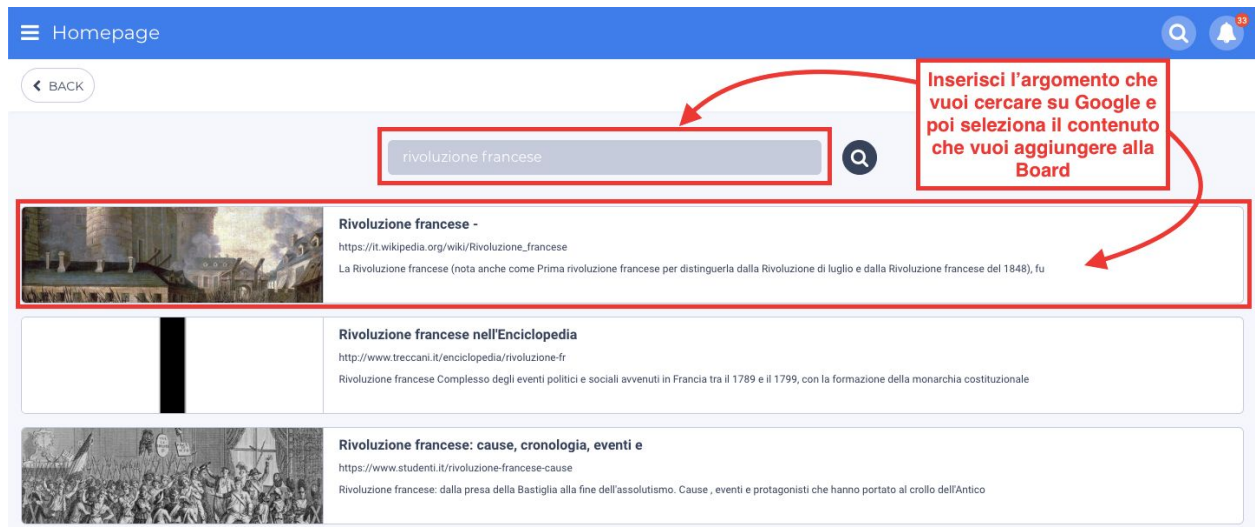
Homepage

33

BACK

Inserisci l'argomento che vuoi cercare su Google e poi seleziona il contenuto che vuoi aggiungere alla Board

rivoluzione francese

Rivoluzione francese -
https://it.wikipedia.org/wiki/Rivoluzione_francese
La Rivoluzione francese (nota anche come Prima rivoluzione francese per distinguerla dalla Rivoluzione di luglio e dalla Rivoluzione francese del 1848), fu

Rivoluzione francese nell'Enciclopedia
http://www.treccani.it/enciclopedia/rivoluzione-fr
Rivoluzione francese Complesso degli eventi politici e sociali avvenuti in Francia tra il 1789 e il 1799, con la formazione della monarchia costituzionale

Rivoluzione francese: cause, cronologia, eventi e
https://www.studenti.it/rivoluzione-francese-cause
Rivoluzione francese: dalla presa della Bastiglia alla fine dell'assolutismo. Cause , eventi e protagonisti che hanno portato al crollo dell'Antico